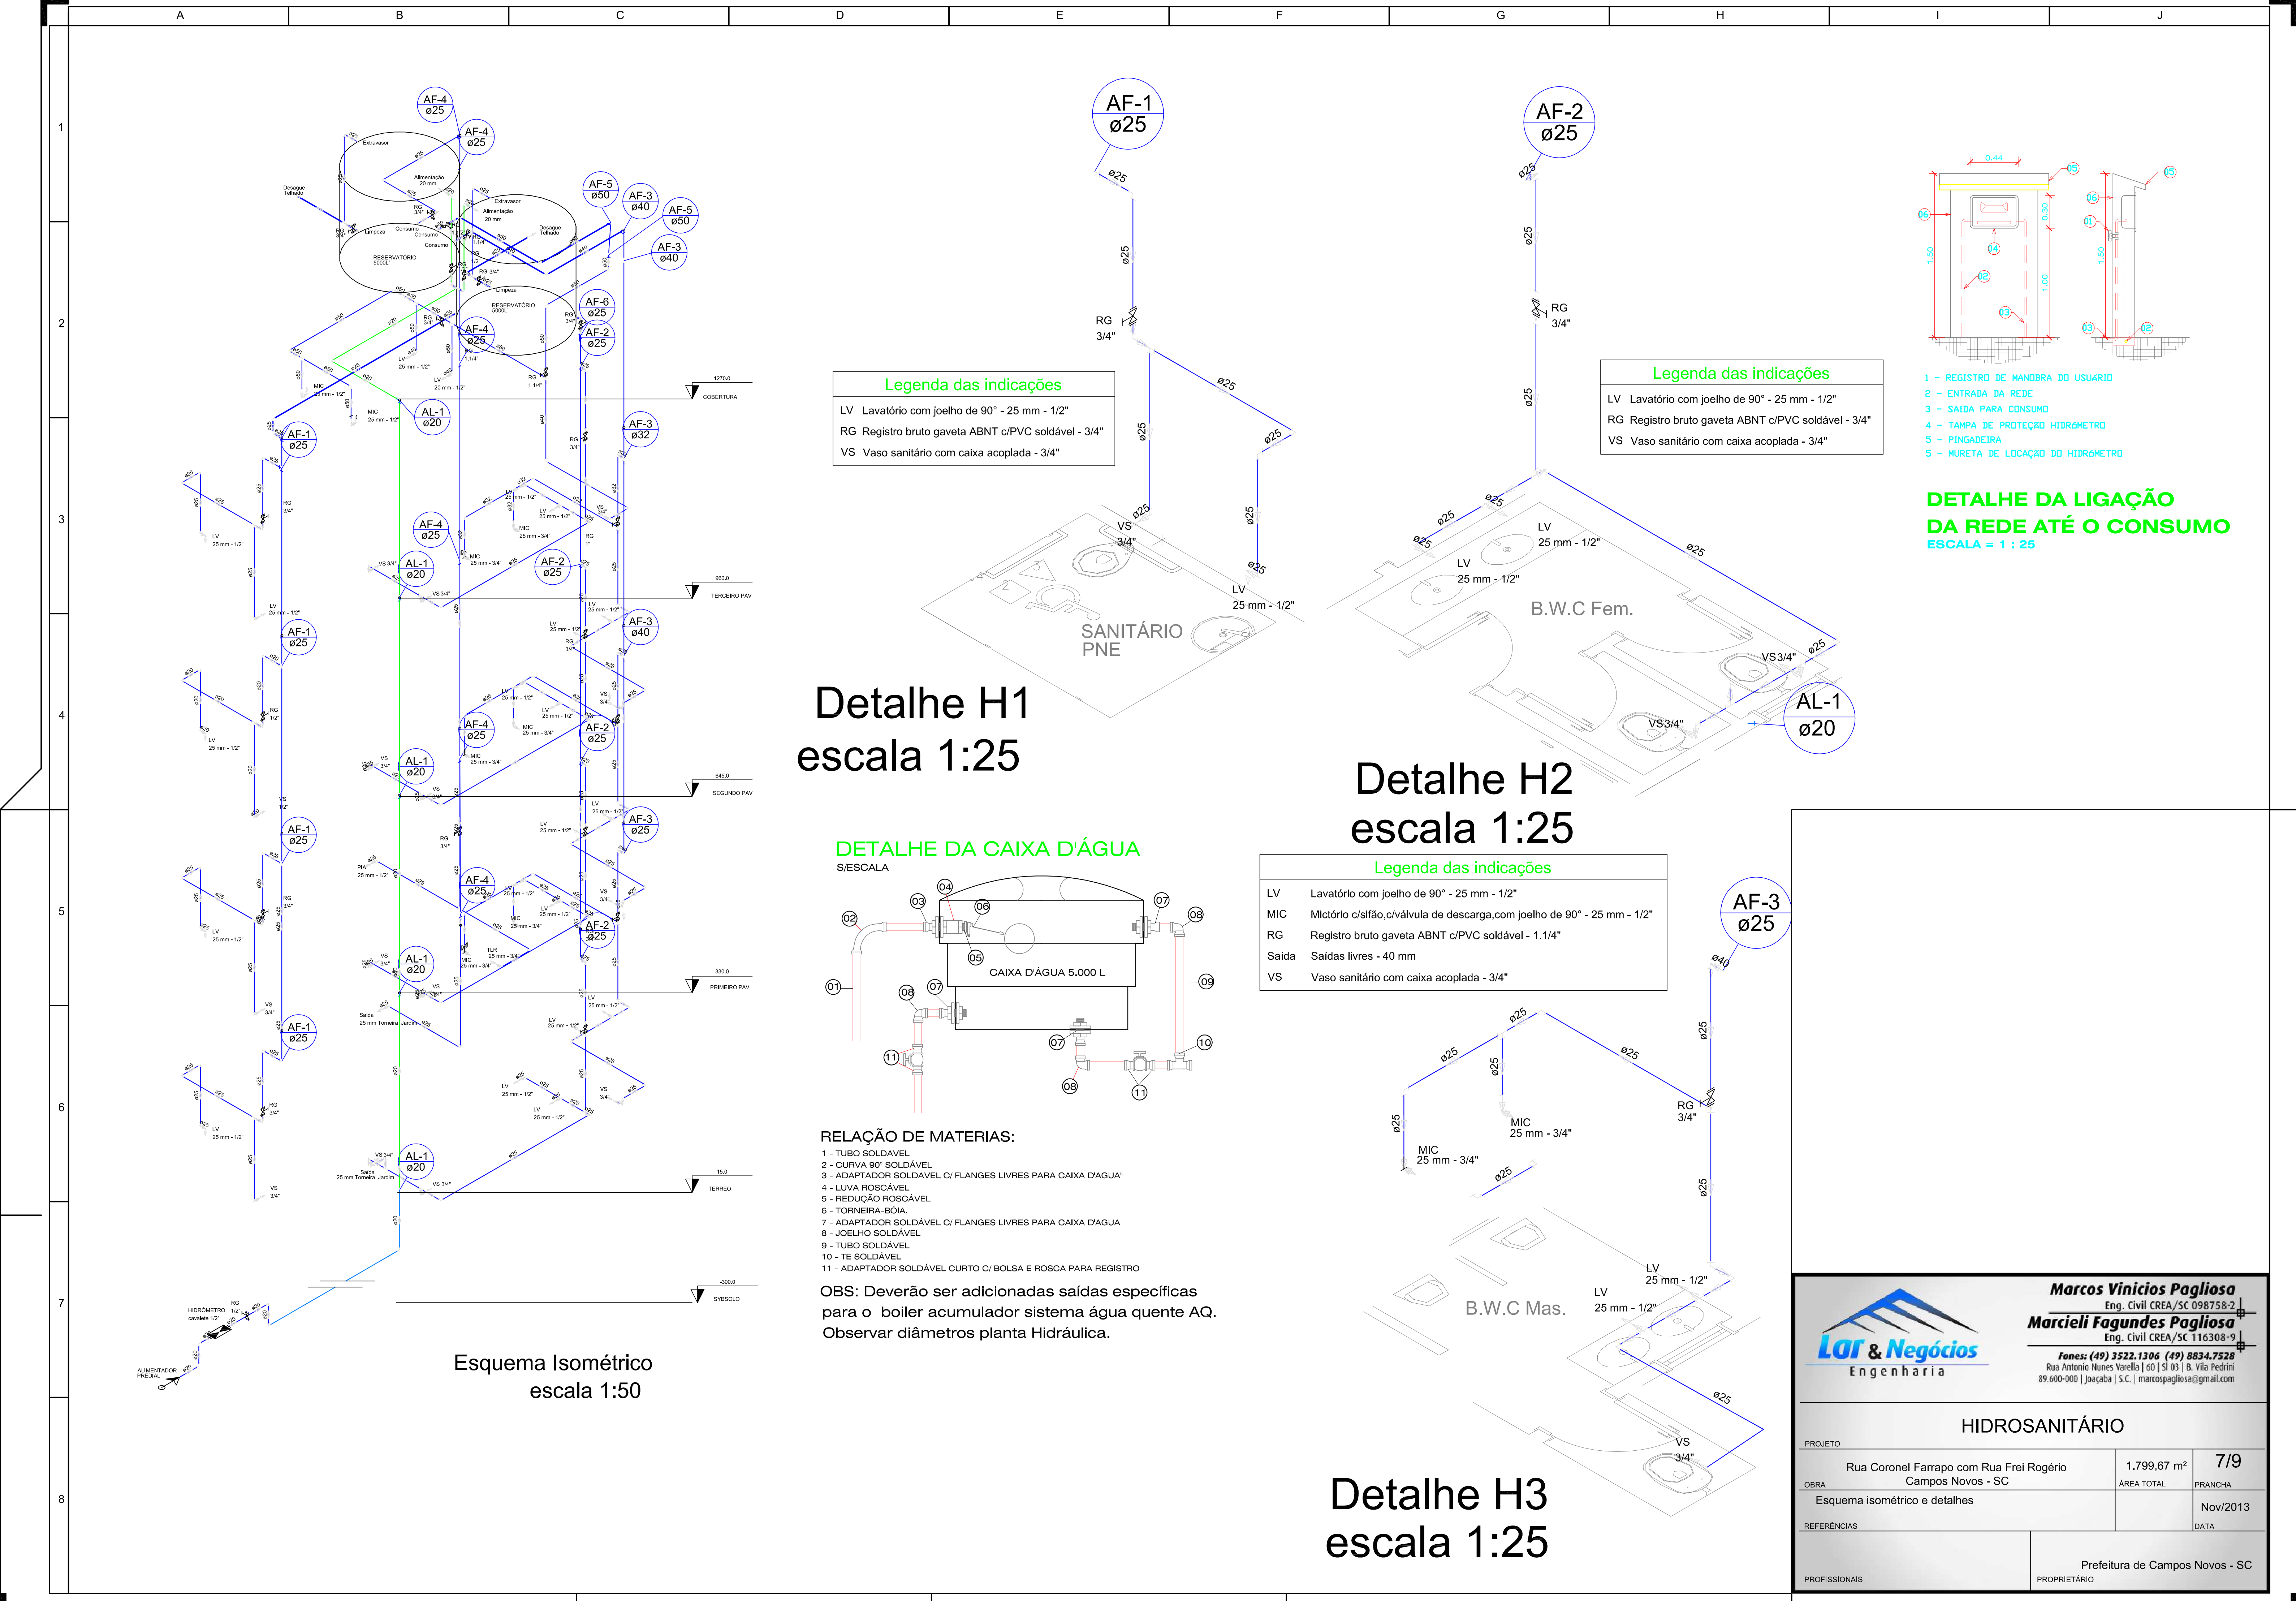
A B C D E F G H I J

1 2 3 4 5 6 7 8

AF-4 ø25
AF-4 ø25
Extravasor
Alimentação 20 mm
Desague Telhado
RG 3/4"
Limpeza
Consumo
RESERVATÓRIO 5000L
AF-5 ø50
AF-3 ø40
AF-5 ø50
AF-3 ø40
Extravasor
Alimentação 20 mm
Desague Telhado
RESERVATÓRIO 5000L
AF-6 ø25
AF-2 ø25
AF-4 ø25
1270,0 COBERTURA
AL-1 ø20
AF-1 ø25
AF-3 ø32
AF-4 ø25
AL-1 ø20
AF-2 ø25
960,0 TERCEIRO PAV
AF-1 ø25
AF-3 ø40
AF-4 ø25
AF-2 ø25
AL-1 ø20
645,0 SEGUNDO PAV
AF-1 ø25
AF-3 ø25
AF-4 ø25
AF-2 ø25
AL-1 ø20
330,0 PRIMEIRO PAV
AF-1 ø25
AL-1 ø20
15,0 TERREO
-300,0 SYBSOLO
HIDRÔMETRO cavalete 1/2"
ALIMENTADOR PREDIAL
Saída 25 mm Torneira Jardim

Esquema Isométrico
escala 1:50

AF-1 ø25
RG 3/4"
VS 3/4"
LV 25 mm - 1/2"
SANITÁRIO PNE

Legenda das indicações
LV Lavatório com joelho de 90° - 25 mm - 1/2"
RG Registro bruto gaveta ABNT c/PVC soldável - 3/4"
VS Vaso sanitário com caixa acoplada - 3/4"

Detalhe H1
escala 1:25

AF-2 ø25
RG 3/4"
Legenda das indicações
LV Lavatório com joelho de 90° - 25 mm - 1/2"
RG Registro bruto gaveta ABNT c/PVC soldável - 3/4"
VS Vaso sanitário com caixa acoplada - 3/4"
LV 25 mm - 1/2"
LV 25 mm - 1/2"
B.W.C Fem.
VS3/4"
VS3/4"
AL-1 ø20

Detalhe H2
escala 1:25

0,44
1,50
0,30
1,00
1 - REGISTRO DE MANOBRA DO USUARIO
2 - ENTRADA DA REDE
3 - SAIDA PARA CONSUMO
4 - TAMPA DE PROTEÇÃO HIDRÔMETRO
5 - PINGADEIRA
5 - MURETA DE LOCAÇÃO DO HIDRÔMETRO

DETALHE DA LIGAÇÃO DA REDE ATÉ O CONSUMO
ESCALA = 1 : 25

DETALHE DA CAIXA D'ÁGUA
S/ESCALA
CAIXA D'ÁGUA 5.000 L

RELAÇÃO DE MATERIAS:
1 - TUBO SOLDAVEL
2 - CURVA 90° SOLDÁVEL
3 - ADAPTADOR SOLDAVEL C/ FLANGES LIVRES PARA CAIXA D'AGUA"
4 - LUVA ROSCÁVEL
5 - REDUÇÃO ROSCÁVEL
6 - TORNEIRA-BÓIA.
7 - ADAPTADOR SOLDÁVEL C/ FLANGES LIVRES PARA CAIXA D'AGUA
8 - JOELHO SOLDÁVEL
9 - TUBO SOLDÁVEL
10 - TE SOLDÁVEL
11 - ADAPTADOR SOLDÁVEL CURTO C/ BOLSA E ROSCA PARA REGISTRO

OBS: Deverão ser adicionadas saídas específicas para o boiler acumulador sistema água quente AQ. Observar diâmetros planta Hidráulica.

Legenda das indicações
LV Lavatório com joelho de 90° - 25 mm - 1/2"
MIC Mictório c/sifão,c/válvula de descarga,com joelho de 90° - 25 mm - 1/2"
RG Registro bruto gaveta ABNT c/PVC soldável - 1.1/4"
Saída Saídas livres - 40 mm
VS Vaso sanitário com caixa acoplada - 3/4"

AF-3 ø25
MIC 25 mm - 3/4"
MIC 25 mm - 3/4"
RG 3/4"
LV 25 mm - 1/2"
LV 25 mm - 1/2"
B.W.C Mas.
VS 3/4"

Detalhe H3
escala 1:25

Marcos Vinicios Pagliosa
Eng. Civil CREA/SC 098758-2
Marcieli Fagundes Pagliosa
Eng. Civil CREA/SC 116308-9
Lar & Negócios Engenharia
Fones: (49) 3522.1306 (49) 8834.7528
Rua Antonio Nunes Varella | 60 | Sl 03 | B. Vila Pedrini
89.600-000 | Joaçaba | S.C. | marcospagliosa@gmail.com

HIDROSANITÁRIO
PROJETO
Rua Coronel Farrapo com Rua Frei Rogério Campos Novos - SC
OBRA
1.799,67 m²
ÁREA TOTAL
7/9
PRANCHA
Esquema isométrico e detalhes
REFERÊNCIAS
Nov/2013
DATA
Prefeitura de Campos Novos - SC
PROFISSIONAIS
PROPRIETÁRIO